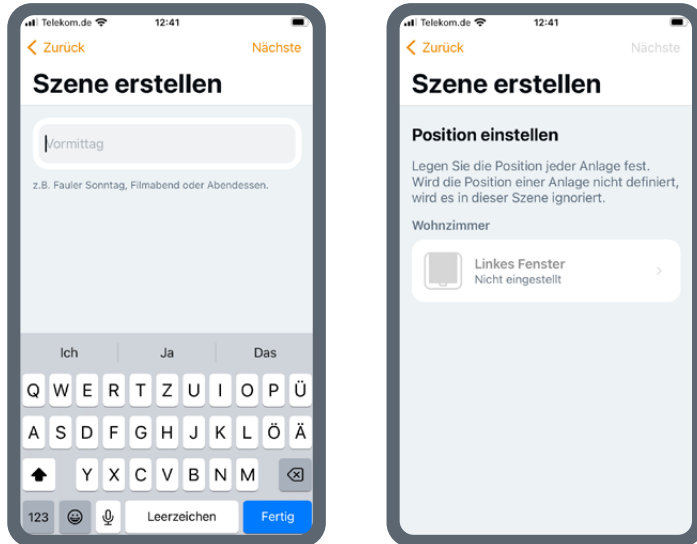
Telekom.de 12:41

< Zurück Nächste

Szene erstellen

Vormittag

z.B. Fauler Sonntag, Filmabend oder Abendessen.

Ich Ja Das

Q W E R T Z U I O P Ü

A S D F G H J K L Ö Ä

Y X C V B N M

123 Leerzeichen Fertig

Telekom.de 12:41

< Zurück Nächste

Szene erstellen

Position einstellen

Legen Sie die Position jeder Anlage fest. Wird die Position einer Anlage nicht definiert, wird es in dieser Szene ignoriert.

Wohnzimmer

Linkes Fenster
Nicht eingestellt